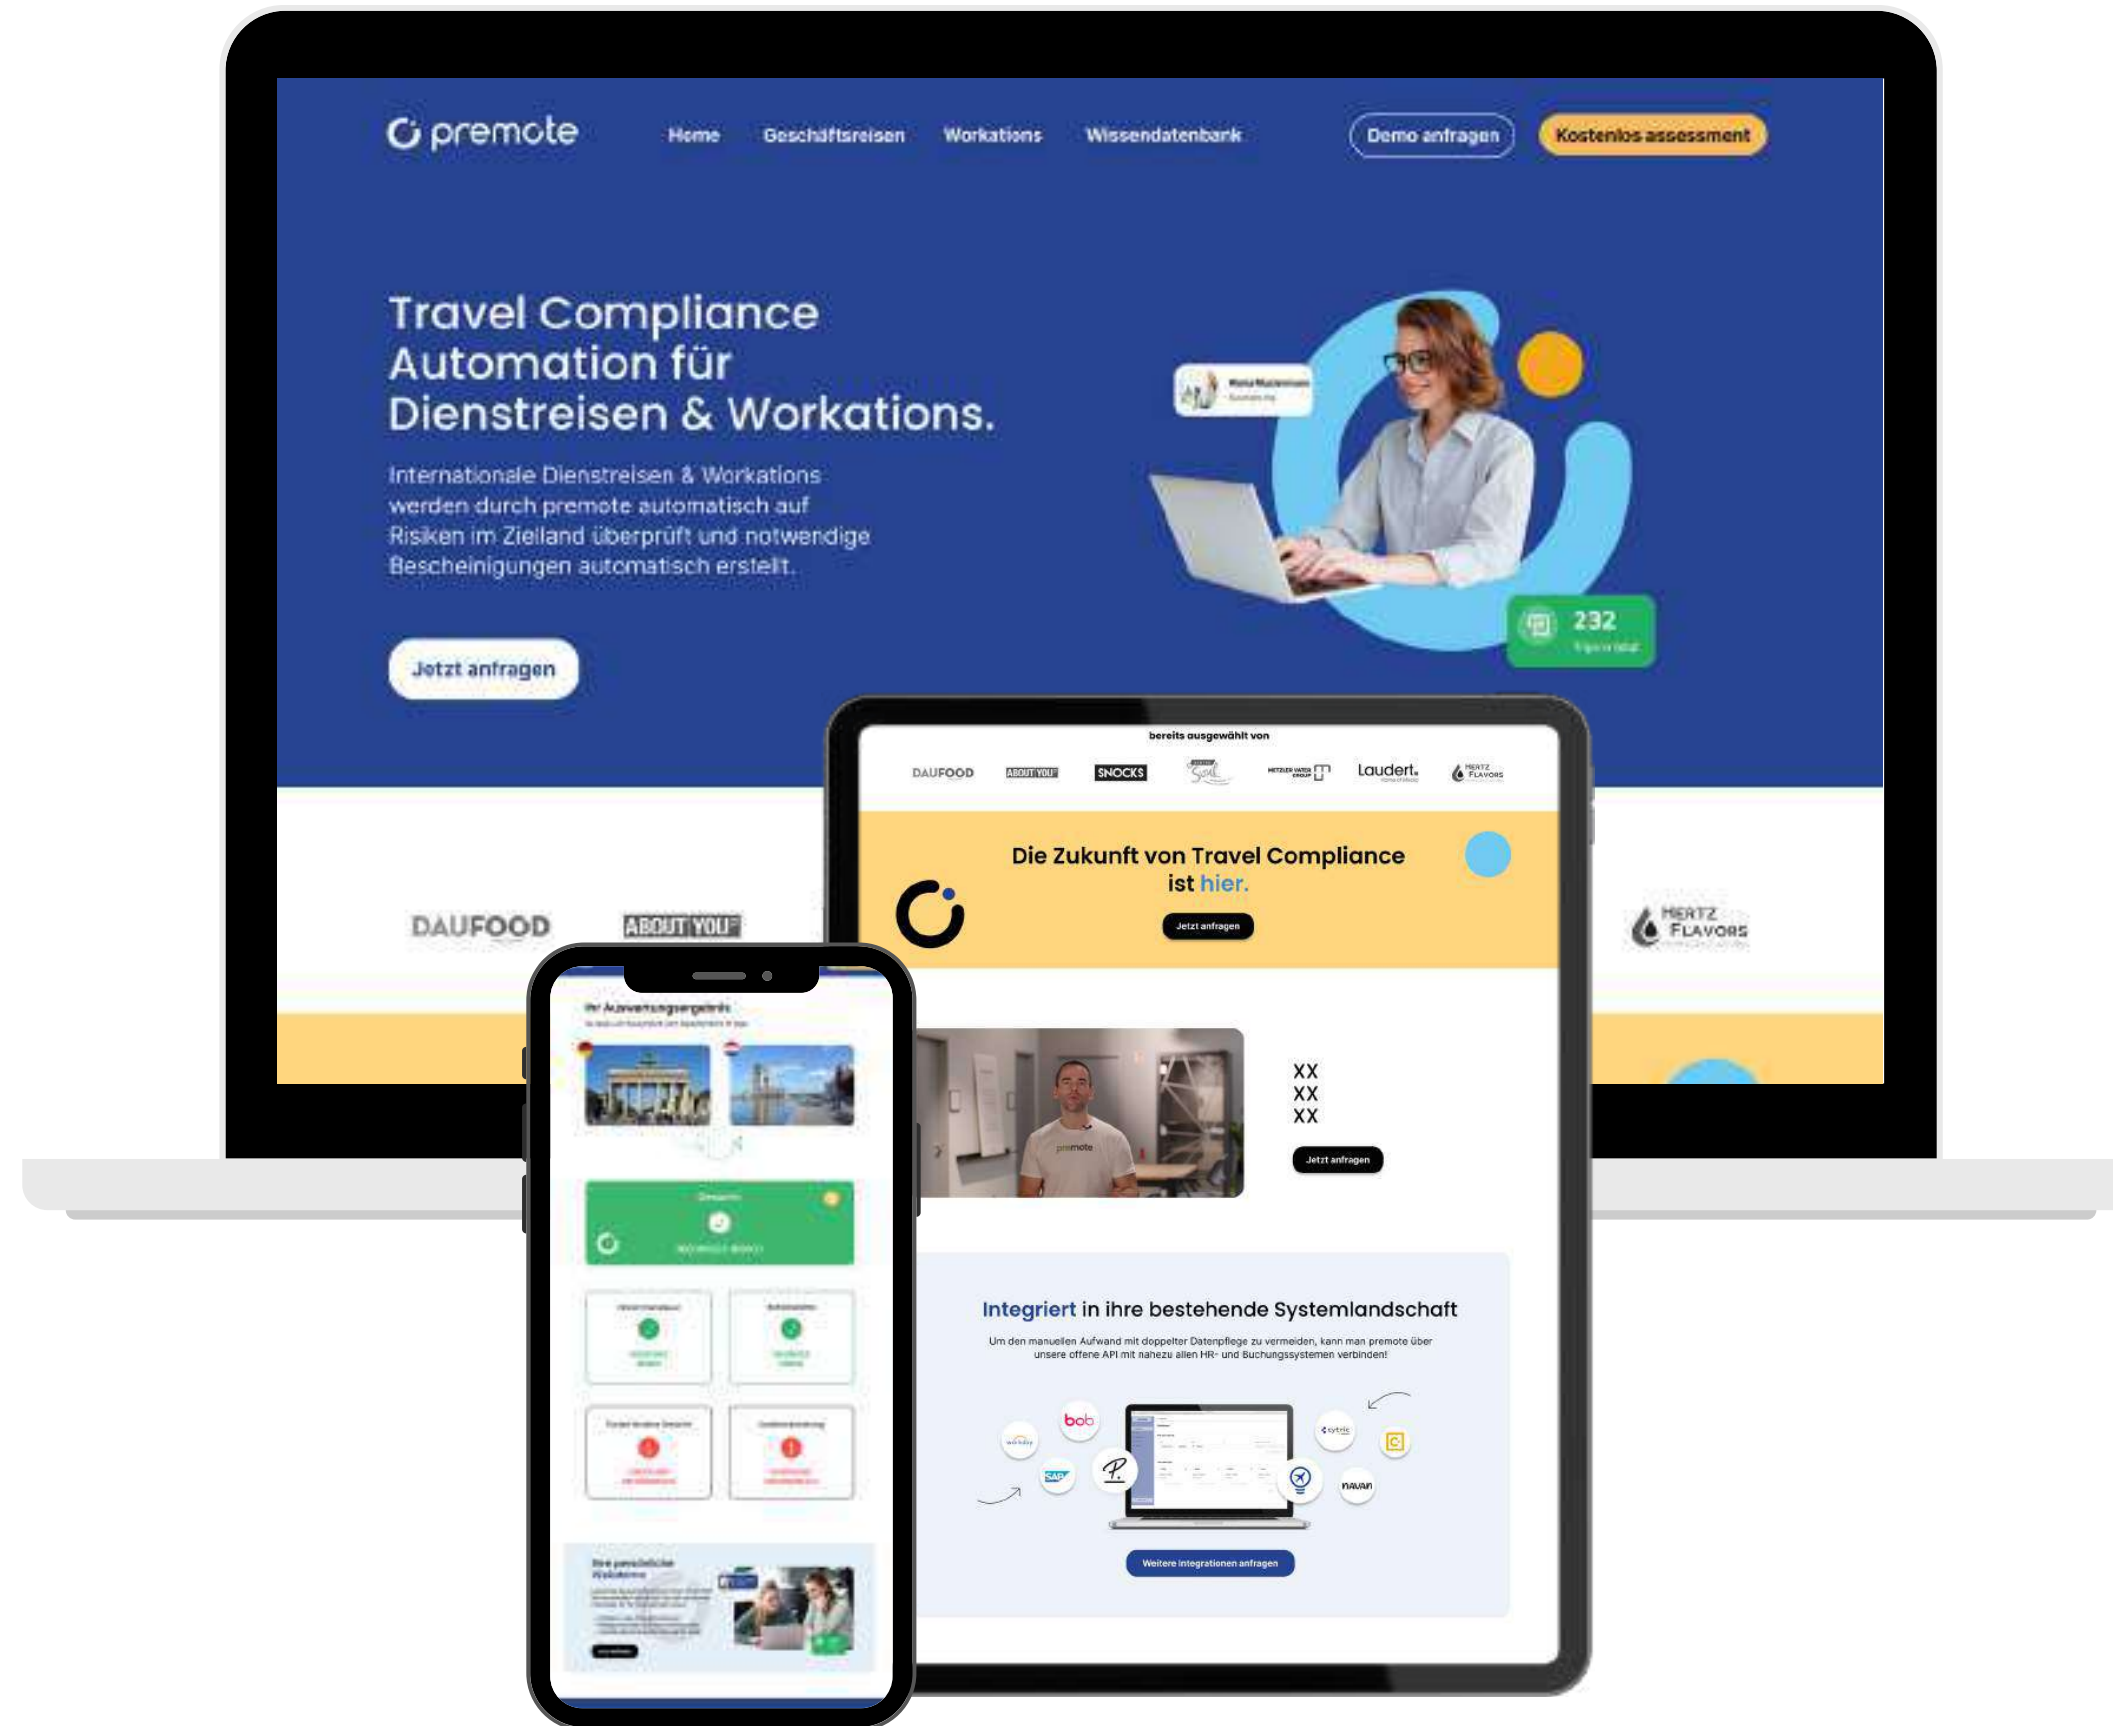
premote

Home Geschäftsreisen Workations Wissendatenbank

Demo anfragen

Kostenlos assessment

Travel Compliance Automation für Dienstreisen & Workations.

Internationale Dienstreisen & Workations werden durch premote automatisch auf Risiken im Zielland überprüft und notwendige Bescheinigungen automatisch erstellt.

Jetzt anfragen

232

DAUFOOD ABOUT YOU

HERTZ FLAVORS

bereits ausgewählt von

DAUFOOD ABOUT YOU SNOCKS Laudert HERTZ FLAVORS

Die Zukunft von Travel Compliance ist hier.

Jetzt anfragen

XX
XX
XX

Jetzt anfragen

Integriert in ihre bestehende Systemlandschaft

Um den manuellen Aufwand mit doppelter Datenpflege zu vermeiden, kann man premote über unsere offene API mit nahezu allen HR- und Buchungssystemen verbinden!

bob SAP navan

Weitere Integrationen anfragen

Ihr Auswertungsergebnis

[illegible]